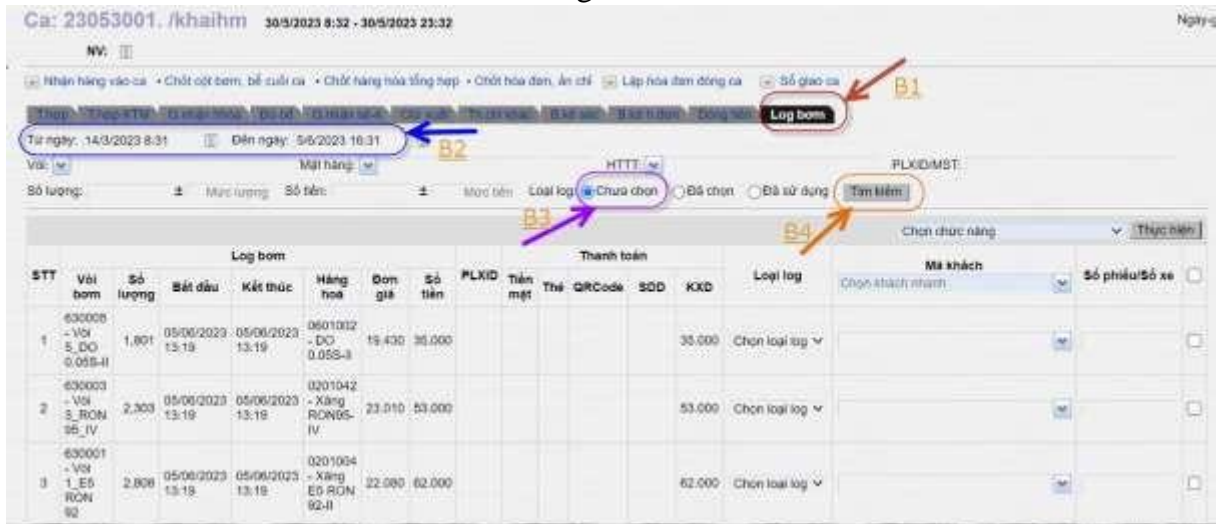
Ca: 23053001. /khaihm 30/5/2023 8:32 - 30/5/2023 23:32

Ngày

NV:

Nhận hàng vào ca • Chốt cột bơm, bể cuối ca • Chốt hàng hóa tổng hợp • Chốt hóa đơn, ấn chỉ Lập hóa đơn đóng ca Sổ giao ca

B1

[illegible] Log bơm

Từ ngày: 14/3/2023 8:31 Đến ngày: 5/6/2023 16:31

B2

Vòi: Mặt hàng: HTTT: PLXID/MST:

Số lượng: ± Mức lượng Số tiền: ± Mức tiền Loại log: Chưa chọn Đã chọn Đã sử dụng Tìm kiếm

B3

B4

Chọn chức năng Thực hiện

| STT | Vòi bơm | Số lượng | Bắt đầu | Kết thúc | Hàng hóa | Đơn giá | Số tiền | PLXID | Tiền mặt | Thẻ | QRCode | SDD | KXD | Loại log | Mã khách | Số phiếu/Số xe |
|---|---|---|---|---|---|---|---|---|---|---|---|---|---|---|---|---|
| | | Log bơm | | | | | | | Thanh toán | | | | | | Chọn khách nhanh | |
| 1 | 630005 - Vòi 5_DO 0.05S-II | 1,801 | 05/06/2023 13:19 | 05/06/2023 13:19 | 0601002 - DO 0.05S-II | 19.430 | 35.000 | | | | | | 35.000 | Chọn loại log | | |
| 2 | 630003 - Vòi 3_RON 95_IV | 2,303 | 05/06/2023 13:19 | 05/06/2023 13:19 | 0201042 - Xăng RON95-IV | 23.010 | 53.000 | | | | | | 53.000 | Chọn loại log | | |
| 3 | 630001 - Vòi 1_E5 RON 92 | 2,808 | 05/06/2023 13:19 | 05/06/2023 13:19 | 0201004 - Xăng E5 RON 92-II | 22.080 | 62.000 | | | | | | 62.000 | Chọn loại log | | |